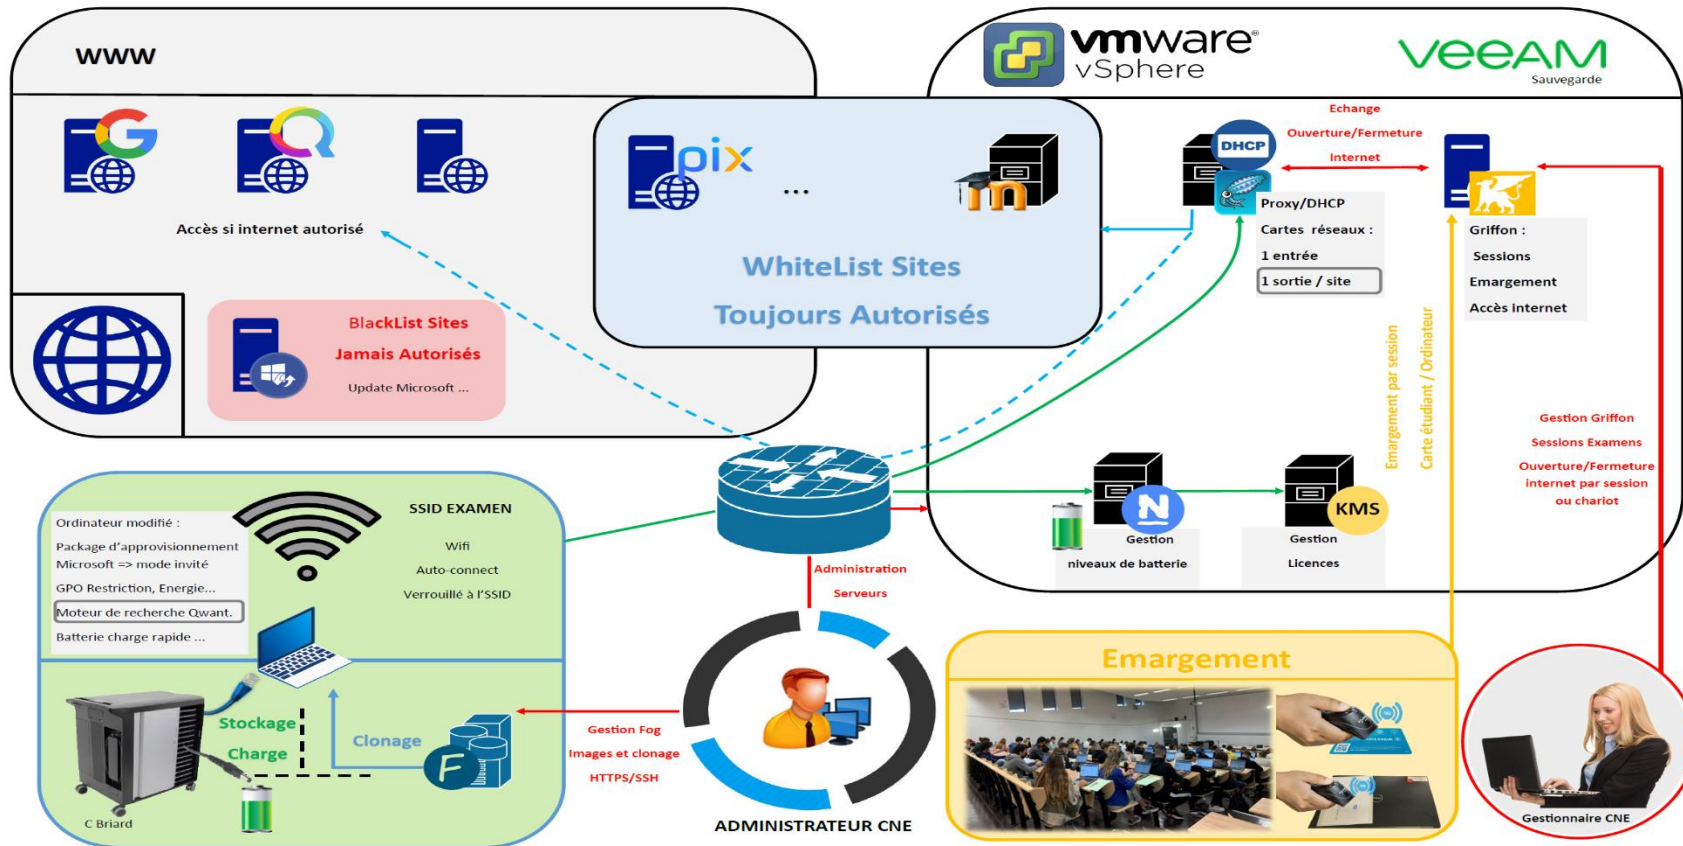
WWW

Accès si internet autorisé

BlackList Sites
Jamais Autorisés
Update Microsoft ...

pix
...

WhiteList Sites
Toujours Autorisés

vmware vSphere
veeAM
Sauvegarde

Echange
Ouverture/Fermeture
Internet

DHCP
Proxy/DHCP
Cartes réseaux :
1 entrée
1 sortie / site

Griffon :
Sessions
Emargement
Accès internet

Emargement par session
Carte étudiant / Ordinateur

Gestion Griffon
Sessions Examens
Ouverture/Fermeture internet par session ou chariot

Gestion
niveaux de batterie

KMS
Gestion
Licences

Ordinateur modifié :
Package d'approvisionnement Microsoft => mode invité
GPO Restriction, Energie...
Moteur de recherche Qwant.
Batterie charge rapide ...

SSID EXAMEN
Wifi
Auto-connect
Verrouillé à l'SSID

Stockage
Charge
Clonage
C Briard

Administration
Serveurs

Gestion Fog
Images et clonage
HTTPS/SSH

ADMINISTRATEUR CNE

Emargement

Gestionnaire CNE